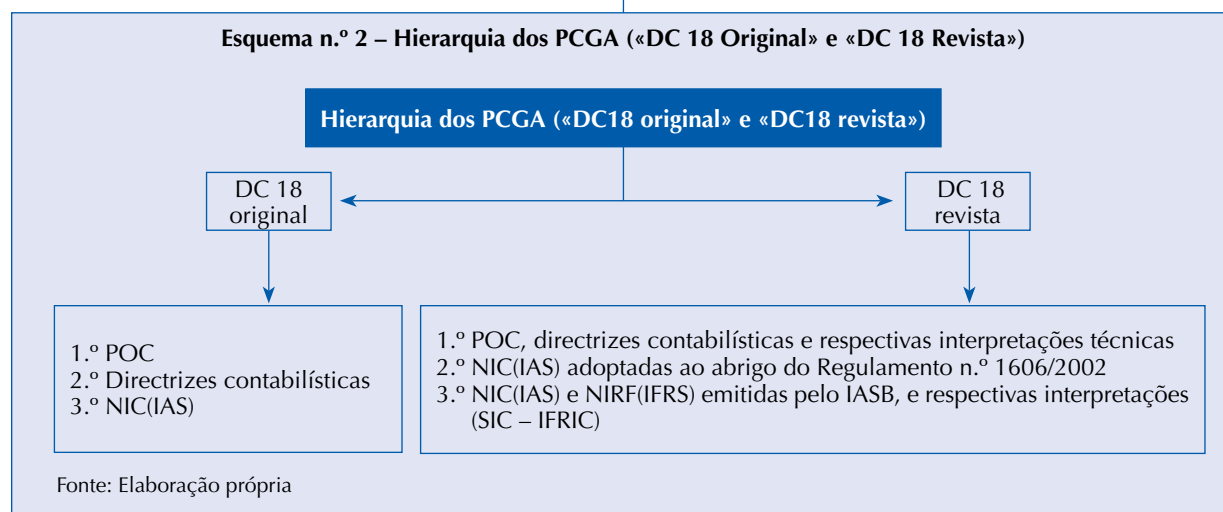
Esquema n.º 2 – Hierarquia dos PCGA («DC 18 Original» e «DC 18 Revista»)

Hierarquia dos PCGA («DC18 original» e «DC18 revista»)

DC 18 original

DC 18 revista

1.º POC
2.º Directrizes contabilísticas
3.º NIC(IAS)

1.º POC, directrizes contabilísticas e respectivas interpretações técnicas
2.º NIC(IAS) adoptadas ao abrigo do Regulamento n.º 1606/2002
3.º NIC(IAS) e NIRF(IFRS) emitidas pelo IASB, e respectivas interpretações (SIC – IFRIC)

Fonte: Elaboração própria